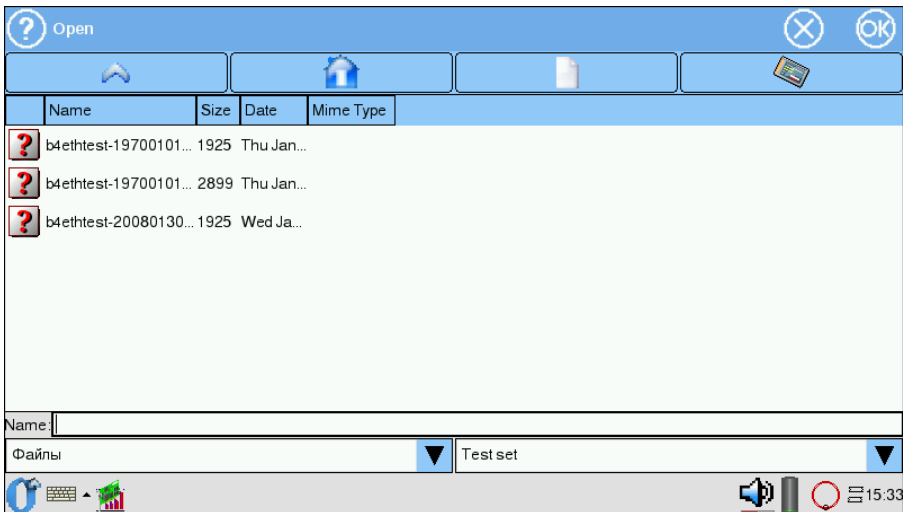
Open

OK

| Name | Size | Date | Mime Type |
|---|---|---|---|
| b4ethtest-19700101... | 1925 | Thu Jan... | |
| b4ethtest-19700101... | 2899 | Thu Jan... | |
| b4ethtest-20080130... | 1925 | Wed Ja... | |

Name:

Файлы

Test set

15:33